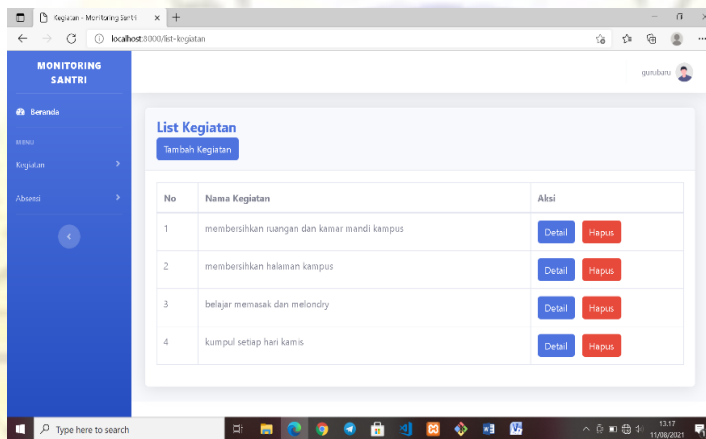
Kegiatan - Monitoring Santri ×
+
localhost:8000/list-kegiatan

MONITORING SANTRI
Beranda
MENU
Kegiatan
Absensi

gurubaru

List Kegiatan
Tambah Kegiatan

| No | Nama Kegiatan | Aksi |
|---|---|---|
| 1 | membersihkan ruangan dan kamar mandi kampus | Detail Hapus |
| 2 | membersihkan halaman kampus | Detail Hapus |
| 3 | belajar memasak dan melondry | Detail Hapus |
| 4 | kumpul setiap hari kamis | Detail Hapus |

Type here to search
13.17
11/08/2021